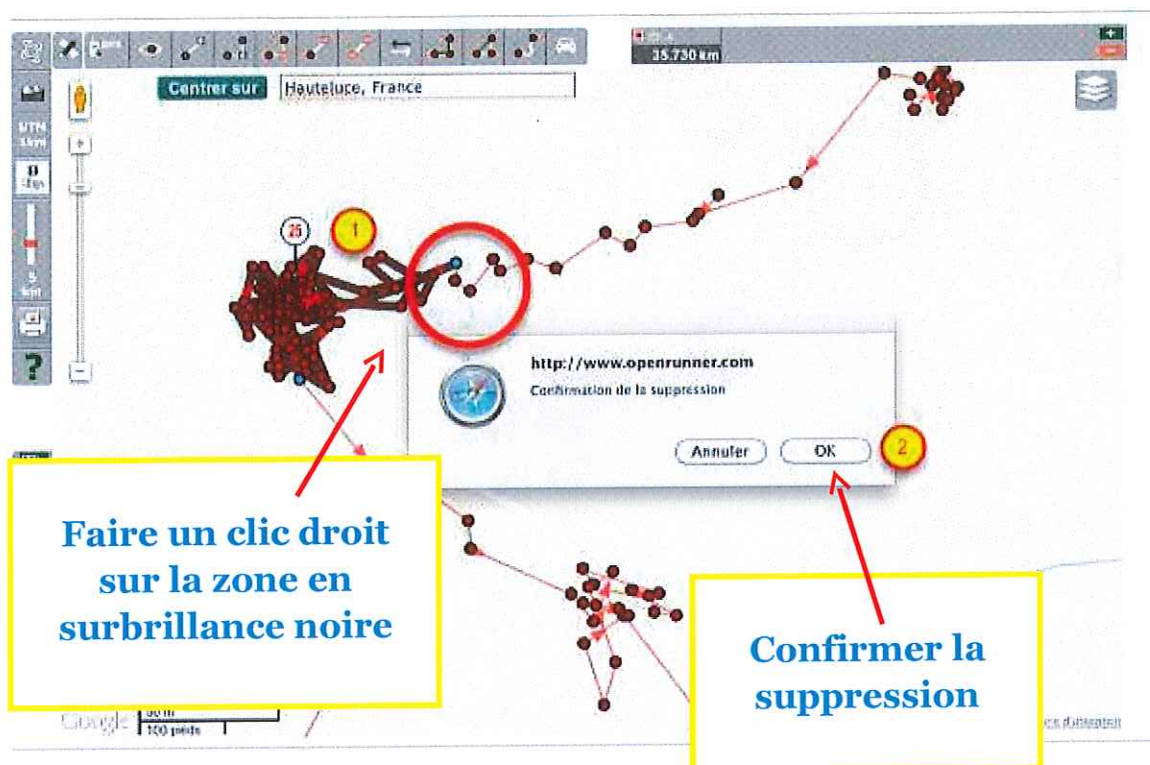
35.730 km

Centrer sur

Hauteluce, France

UTM 1km

5 km

?

25

1

http://www.openrunner.com

Confirmation de la suppression

Annuler

OK

2

Faire un clic droit sur la zone en surbrillance noire

Confirmer la suppression

Google

50 m

100 pieds

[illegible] d'utilisation